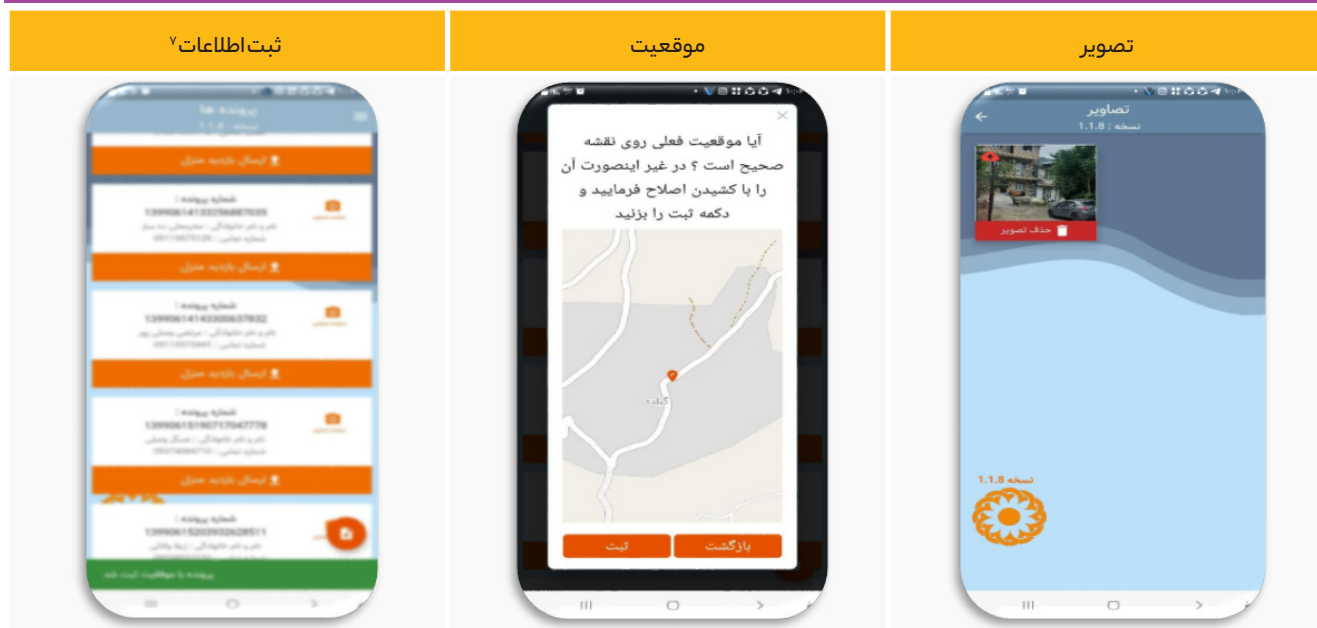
| ثبت اطلاعات$^{۷}$ | موقعیت | تصویر |
|---|---|---|

پرونده ها
نسخه : 1.1.8

ارسال بازدید منزل

شماره پرونده :
1399061413325688703
نام و نام خانوادگی : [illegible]
شماره تماس : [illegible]

ارسال بازدید منزل

شماره پرونده :
1399061414330063783
نام و نام خانوادگی : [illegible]
شماره تماس : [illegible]

ارسال بازدید منزل

شماره پرونده :
13990615190717047778
نام و نام خانوادگی : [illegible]
شماره تماس : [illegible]

ارسال بازدید منزل

شماره پرونده :
1399061520393262851
نام و نام خانوادگی : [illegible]

پرونده با موفقیت ثبت شد

آیا موقعیت فعلی روی نقشه صحیح است ؟ در غیر اینصورت آن را با کشیدن اصلاح فرمایید و دکمه ثبت را بزنید

ثبت
بازگشت

تصاویر
نسخه : 1.1.8

حذف تصویر

نسخه 1.1.8